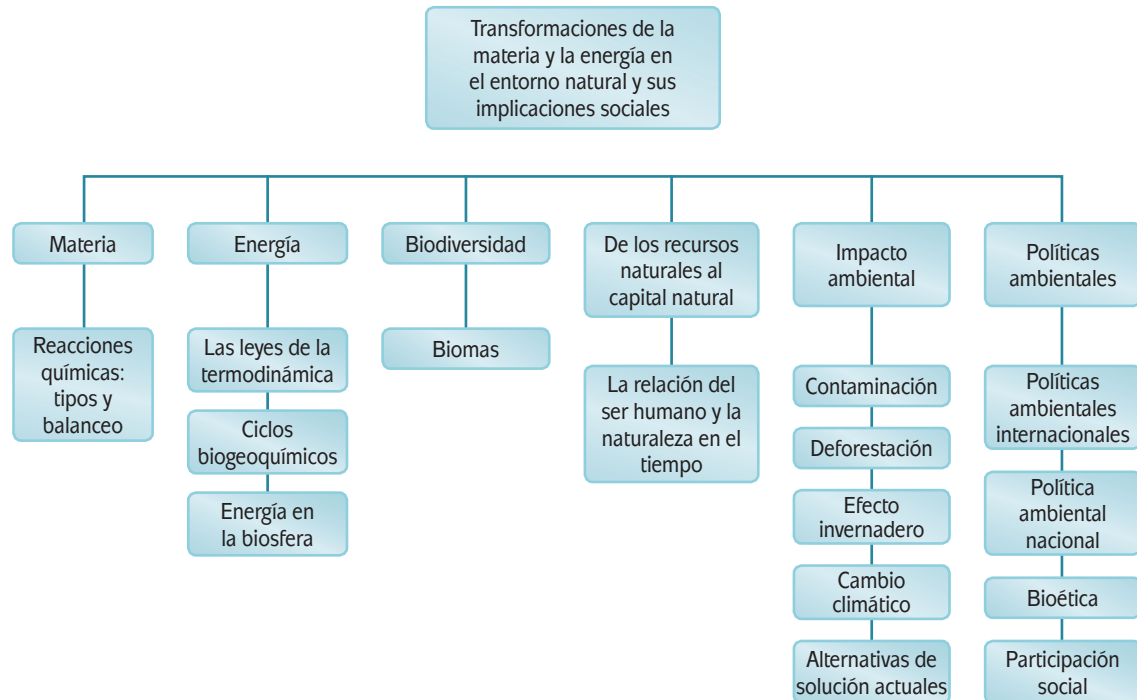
Transformaciones de la materia y la energía en el entorno natural y sus implicaciones sociales

Materia

Reacciones químicas: tipos y balanceo

Energía

Las leyes de la termodinámica

Ciclos biogeoquímicos

Energía en la biosfera

Biodiversidad

Biomas

De los recursos naturales al capital natural

La relación del ser humano y la naturaleza en el tiempo

Impacto ambiental

Contaminación

Deforestación

Efecto invernadero

Cambio climático

Alternativas de solución actuales

Políticas ambientales

Políticas ambientales internacionales

Política ambiental nacional

Bioética

Participación social